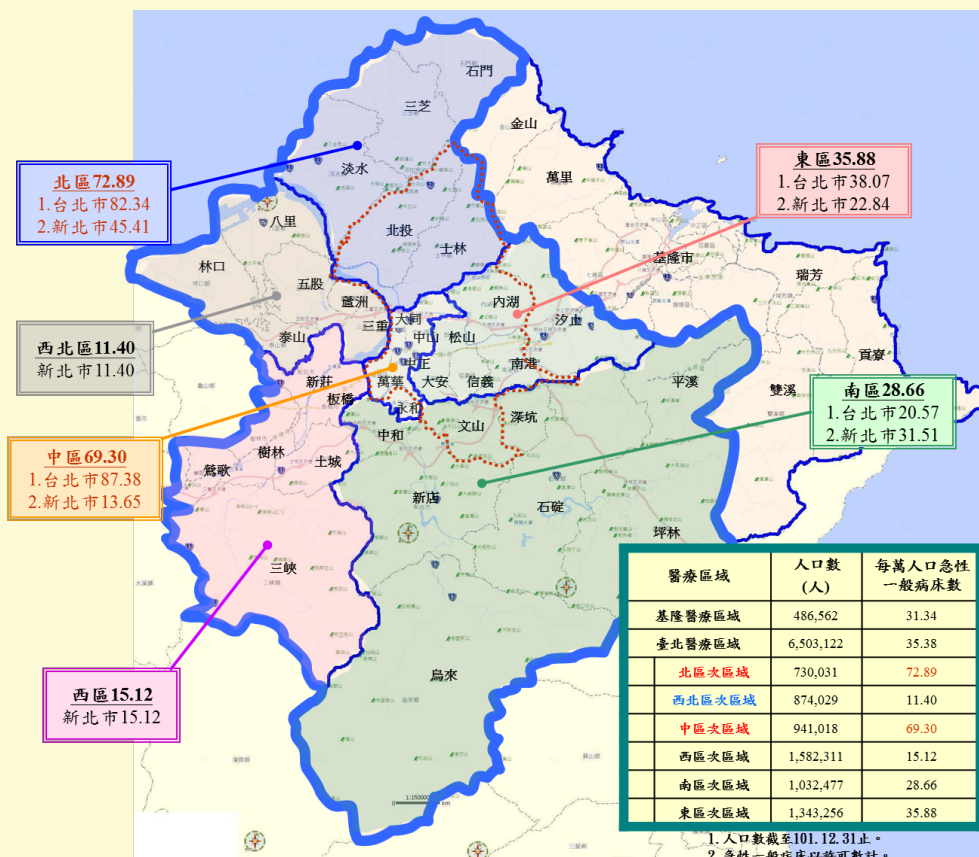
北區72.89
1.台北市82.34
2.新北市45.41

東區35.88
1.台北市38.07
2.新北市22.84

西北區11.40
新北市11.40

南區28.66
1.台北市20.57
2.新北市31.51

中區69.30
1.台北市87.38
2.新北市13.65

西區15.12
新北市15.12

石門
三芝
金山
淡水
萬里
八里
北投
士林
基隆市
林口
五股
瑞芳
蘆洲
內湖
汐止
泰山
三重
大同
中山
松山
南港
貢寮
新莊
萬華
中正
大安
信義
平溪
雙溪
板橋
永和
深坑
中和
文山
鶯歌
樹林
土城
新店
石碇
坪林
三峽
烏來

| 醫療區域 | 人口數(人) | 每萬人口急性一般病床數 |
|---|---|---|
| 基隆醫療區域 | 486,562 | 31.34 |
| 臺北醫療區域 | 6,503,122 | 35.38 |
| 北區次區域 | 730,031 | 72.89 |
| 西北區次區域 | 874,029 | 11.40 |
| 中區次區域 | 941,018 | 69.30 |
| 西區次區域 | 1,582,311 | 15.12 |
| 南區次區域 | 1,032,477 | 28.66 |
| 東區次區域 | 1,343,256 | 35.88 |

1.人口數截至101.12.31止。
2.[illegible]